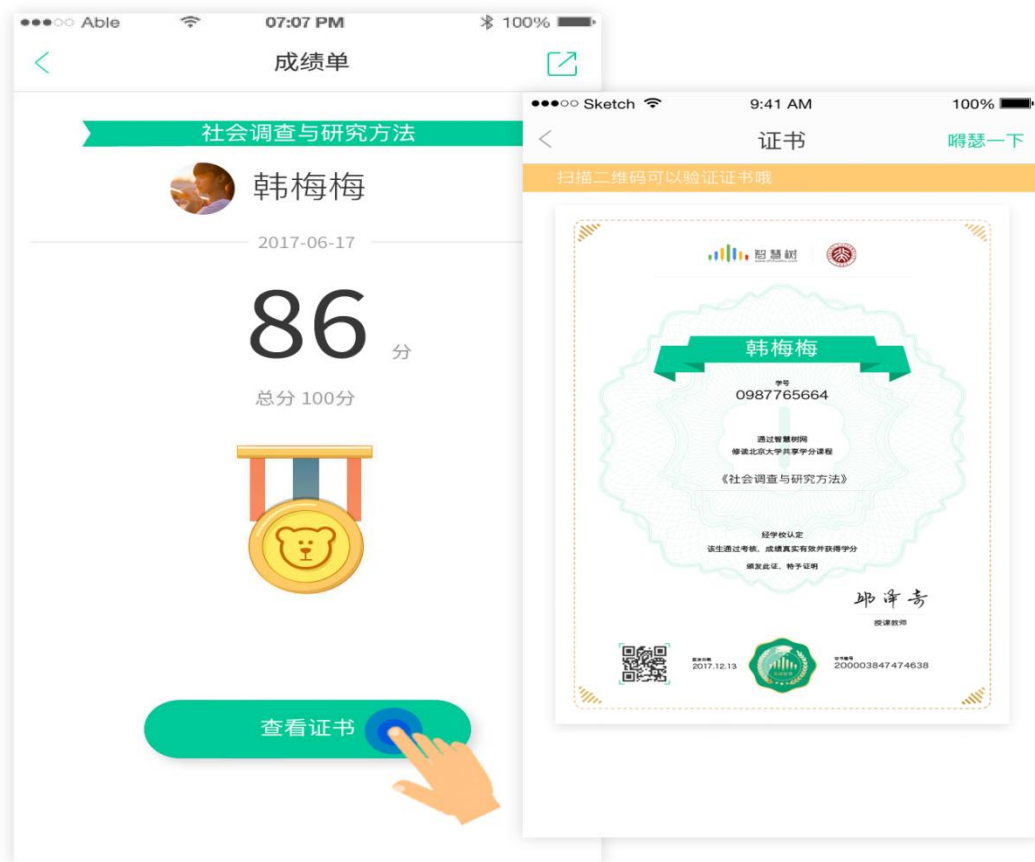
●●●○○ Able 07:07 PM 100%

成绩单

社会调查与研究方法

韩梅梅

2017-06-17

86 分

总分 100分

查看证书

●●●○○ Sketch 9:41 AM 100%

证书

嘚瑟一下

扫描二维码可以验证证书哦

智慧树

韩梅梅

学号
0987765664

通过智慧树网
修读北京大学共享学分课程

《社会调查与研究方法》

经学校认定
该生通过考核，成绩真实有效并获得学分

颁发此证，特予证明

邱泽奇

授课教师

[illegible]
2017.12.13

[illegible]
200003847474638